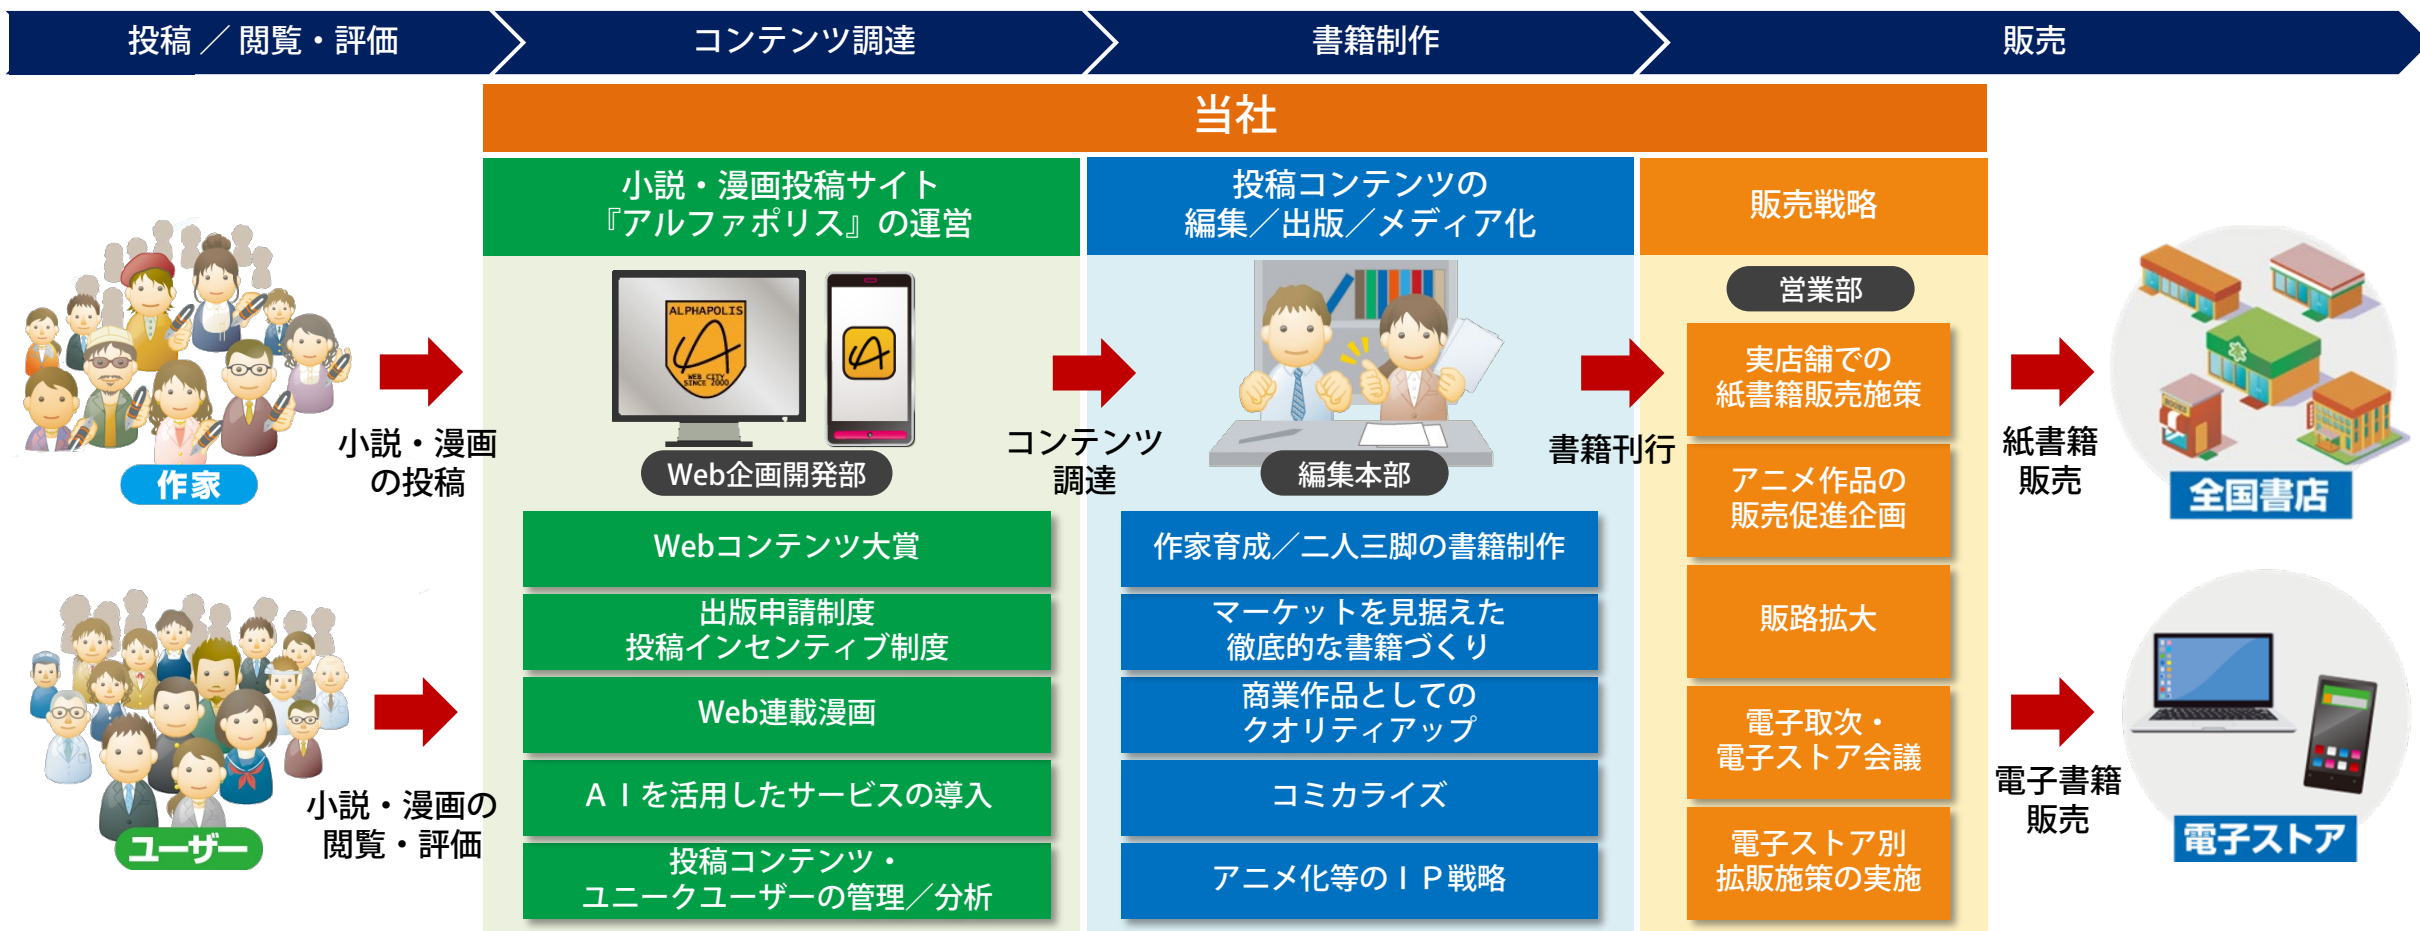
投稿／閲覧・評価

コンテンツ調達

書籍制作

販売

当社

小説・漫画投稿サイト『アルファポリス』の運営

投稿コンテンツの編集／出版／メディア化

販売戦略

作家

小説・漫画の投稿

ALPHAPOLIS
WEB CITY SINCE 2000

Web企画開発部

コンテンツ調達

編集本部

書籍刊行

営業部

実店舗での紙書籍販売施策

アニメ作品の販売促進企画

販路拡大

電子取次・電子ストア会議

電子ストア別拡販施策の実施

紙書籍販売

全国書店

電子書籍販売

電子ストア

Webコンテンツ大賞

出版申請制度
投稿インセンティブ制度

Web連載漫画

ＡＩを活用したサービスの導入

投稿コンテンツ・ユニークユーザーの管理／分析

作家育成／二人三脚の書籍制作

マーケットを見据えた徹底的な書籍づくり

商業作品としてのクオリティアップ

コミカライズ

アニメ化等のＩＰ戦略

ユーザー

小説・漫画の閲覧・評価